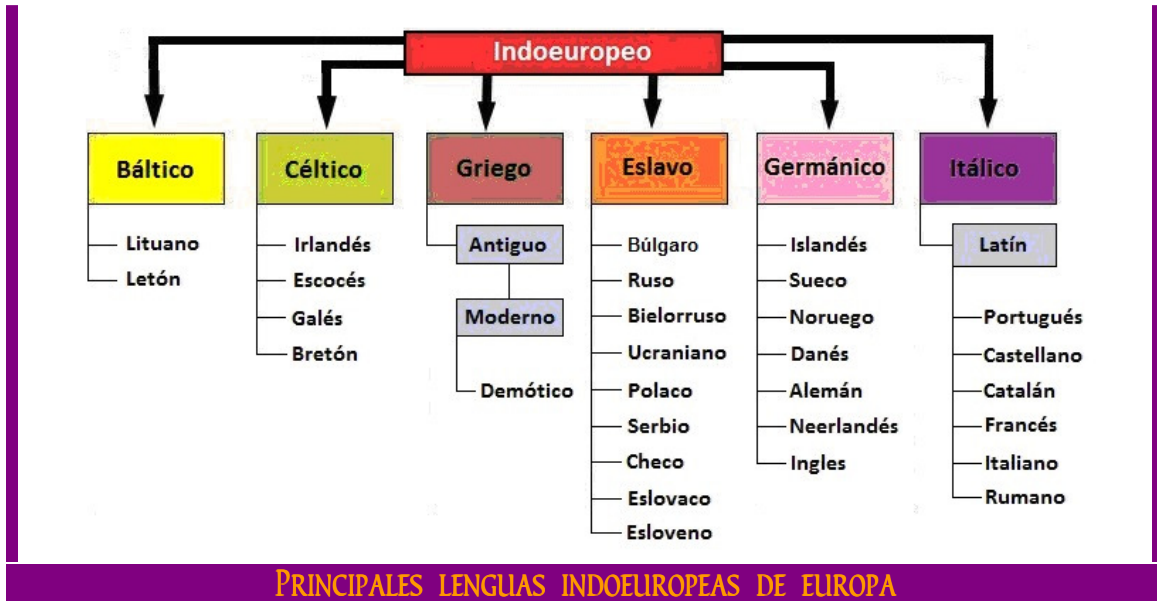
Indoeuropeo

Báltico
Lituano
Letón

Céltico
Irlandés
Escocés
Galés
Bretón

Griego
Antiguo
Moderno
Demótico

Eslavo
Búlgaro
Ruso
Bielorruso
Ucraniano
Polaco
Serbio
Checo
Eslovaco
Esloveno

Germánico
Islandés
Sueco
Noruego
Danés
Alemán
Neerlandés
Ingles

Itálico
Latín
Portugués
Castellano
Catalán
Francés
Italiano
Rumano

PRINCIPALES LENGUAS INDOEUROPEAS DE EUROPA